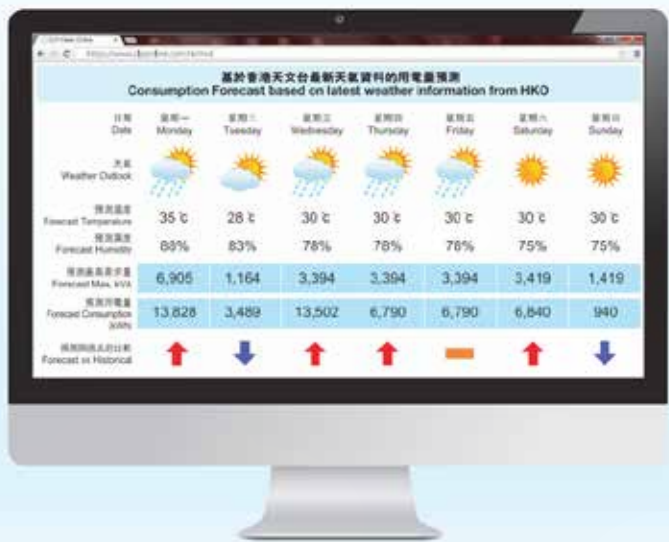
基於香港天文台最新天氣資料的用電量預測
Consumption Forecast based on latest weather information from HKO

| 日期 Date | 星期一 Monday | 星期二 Tuesday | 星期三 Wednesday | 星期四 Thursday | 星期五 Friday | 星期六 Saturday | 星期日 Sunday |
|---|---|---|---|---|---|---|---|
| 天氣 Weather Outlook | | | | | | | |
| 預測溫度 Forecast Temperature | 35 ℃ | 28 ℃ | 30 ℃ | 30 ℃ | 30 ℃ | 30 ℃ | 30 ℃ |
| 預測濕度 Forecast Humidity | 88% | 83% | 78% | 78% | 78% | 75% | 75% |
| 預測最高需求量 Forecast Max. kVA | 6,905 | 1,164 | 3,394 | 3,394 | 3,394 | 3,419 | 1,419 |
| 預測用電量 Forecast Consumption (kWh) | 13,828 | 3,489 | 13,502 | 6,790 | 6,790 | 6,840 | 940 |
| 預測與過去的比較 Forecast vs Historical | | | | | | | |